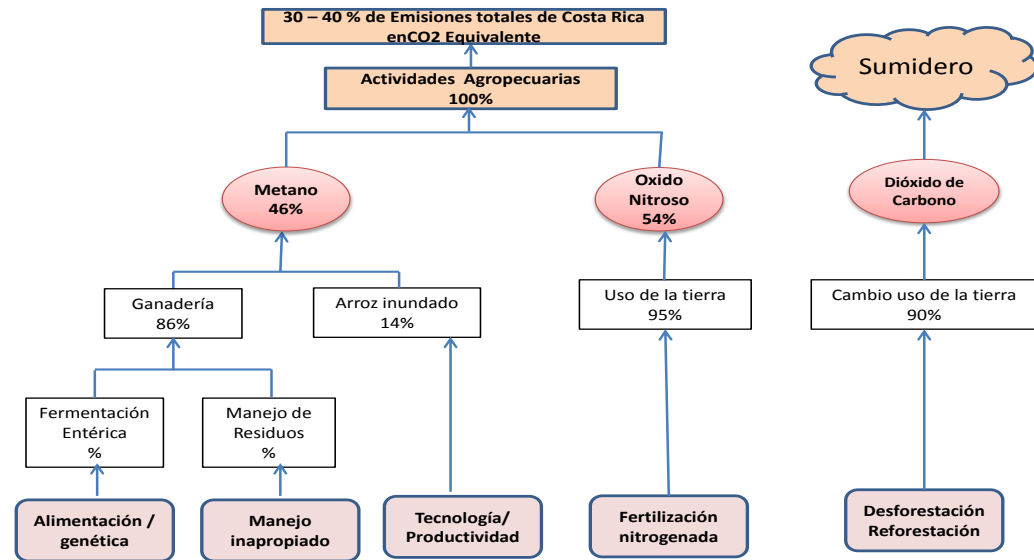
30 – 40 % de Emisiones totales de Costa Rica enCO2 Equivalente

Actividades Agropecuarias 100%

Sumidero

Metano 46%

Oxido Nitroso 54%

Dióxido de Carbono

Ganadería 86%

Arroz inundado 14%

Uso de la tierra 95%

Cambio uso de la tierra 90%

Fermentación Entérica %

Manejo de Residuos %

Alimentación / genética

Manejo inapropiado

Tecnología/ Productividad

Fertilización nitrogenada

Desforestación Reforestación